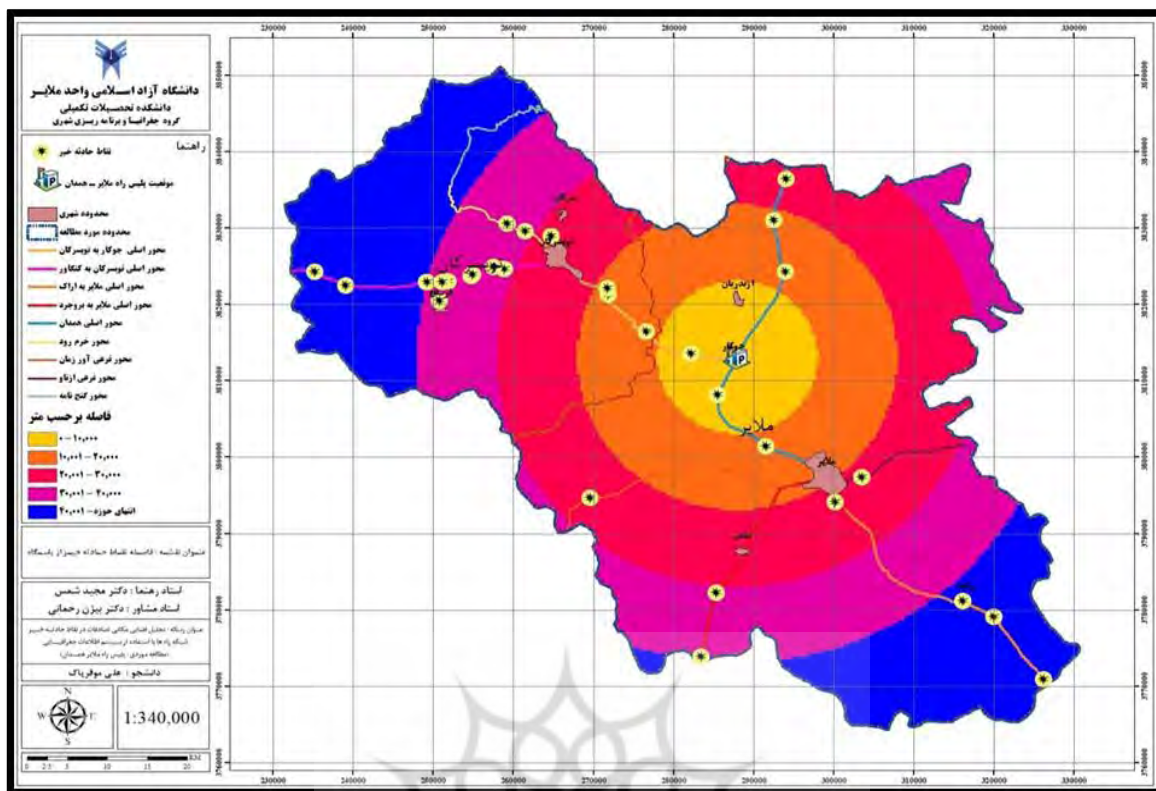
دانشگاه آزاد اسلامی واحد ملایر
دانشکده تحصیلات تکمیلی
گروه جغرافیا و برنامه ریزی شهری

راهنما
نقاط حادثه خیز
موقعیت پلیس راه ملایر - همدان

محدوده شهری
محدوده مورد مطالعه
محور اصلی جوکار به تویسرکان
محور اصلی تویسرکان به کنگاور
محور اصلی ملایر به اراک
محور اصلی ملایر به بروجرد
محور اصلی همدان
محور خرم رود
محور فرعی آور زمان
محور فرعی ازناو
محور گنج نامه

فاصله برحسب متر
۰ - ۱۰،۰۰۰
۱۰،۰۰۱ - ۲۰،۰۰۰
۲۰،۰۰۱ - ۳۰،۰۰۰
۳۰،۰۰۱ - ۴۰،۰۰۰
۴۰،۰۰۱ - انتهای حوزه

عنوان نقشه : فاصله نقاط حادثه خیز از پاسگاه

استاد راهنما : دکتر مجید شمس
استاد مشاور : دکتر بیژن رحمانی

عنوان پایان نامه : تحلیل فضایی مکانی تصادفات در نقاط حادثه خیز شبکه راه ها با استفاده از سیستم اطلاعات جغرافیایی (مطالعه موردی: پلیس راه ملایر همدان)

دانشجو : علی موقرپاک

N
S
W
E

1:340,000

KM
0 2.5 5 10 15 20

230000 240000 250000 260000 270000 280000 290000 300000 310000 320000 330000

3850000
3840000
3830000
3820000
3810000
3800000
3790000
3780000
3770000
3760000

زندیان
جوکار
ملایر
ملایر
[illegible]
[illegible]
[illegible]